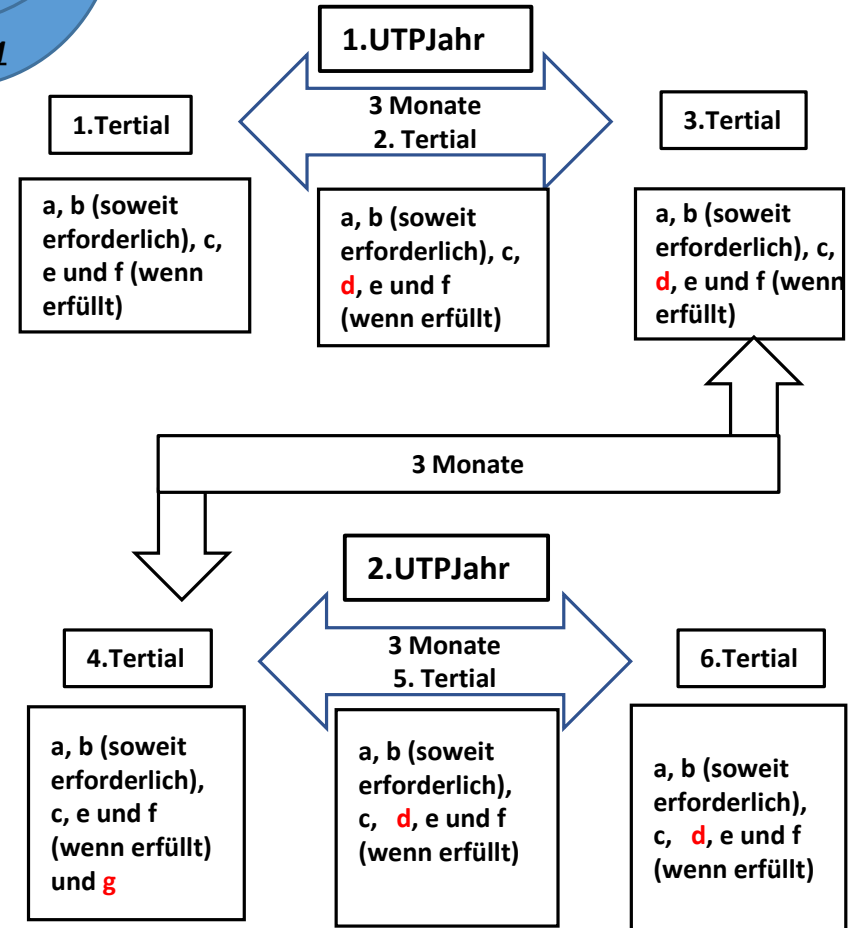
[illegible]

1.UTPJahr

1.Tertial

3 Monate
2. Tertial

3.Tertial

a, b (soweit erforderlich), c, e und f (wenn erfüllt)

a, b (soweit erforderlich), c, d, e und f (wenn erfüllt)

a, b (soweit erforderlich), c, d, e und f (wenn erfüllt)

3 Monate

2.UTPJahr

4.Tertial

3 Monate
5. Tertial

6.Tertial

a, b (soweit erforderlich), c, e und f (wenn erfüllt) und g

a, b (soweit erforderlich), c, d, e und f (wenn erfüllt)

a, b (soweit erforderlich), c, d, e und f (wenn erfüllt)